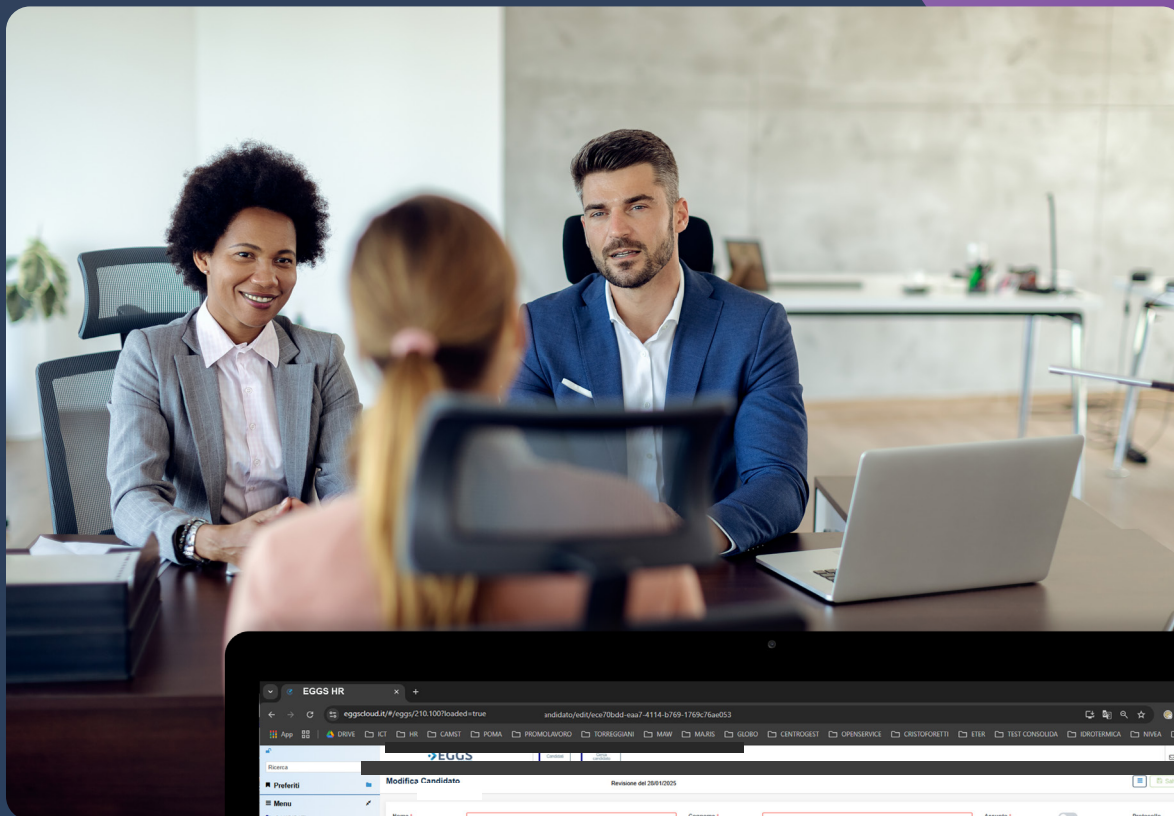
EGGS HR
eggscloud.it/#/eggs/210.100?loaded=true andidato/edit/ece70bdd-eaa7-4114-b769-1769c76ae053
App DRIVE ICT HR CAMST POMA PROMOLAVORO TORREGGIANI MAW MAJRIS GLOBO CENTROGEST OPENSERVICE CRISTOFORETTI ETER TEST CONSOLIDA IDROTERMICA NIVEA
EGGS
Ricerca
Preferiti
Menu
Modifica Candidato
Revisione del 20/01/2025